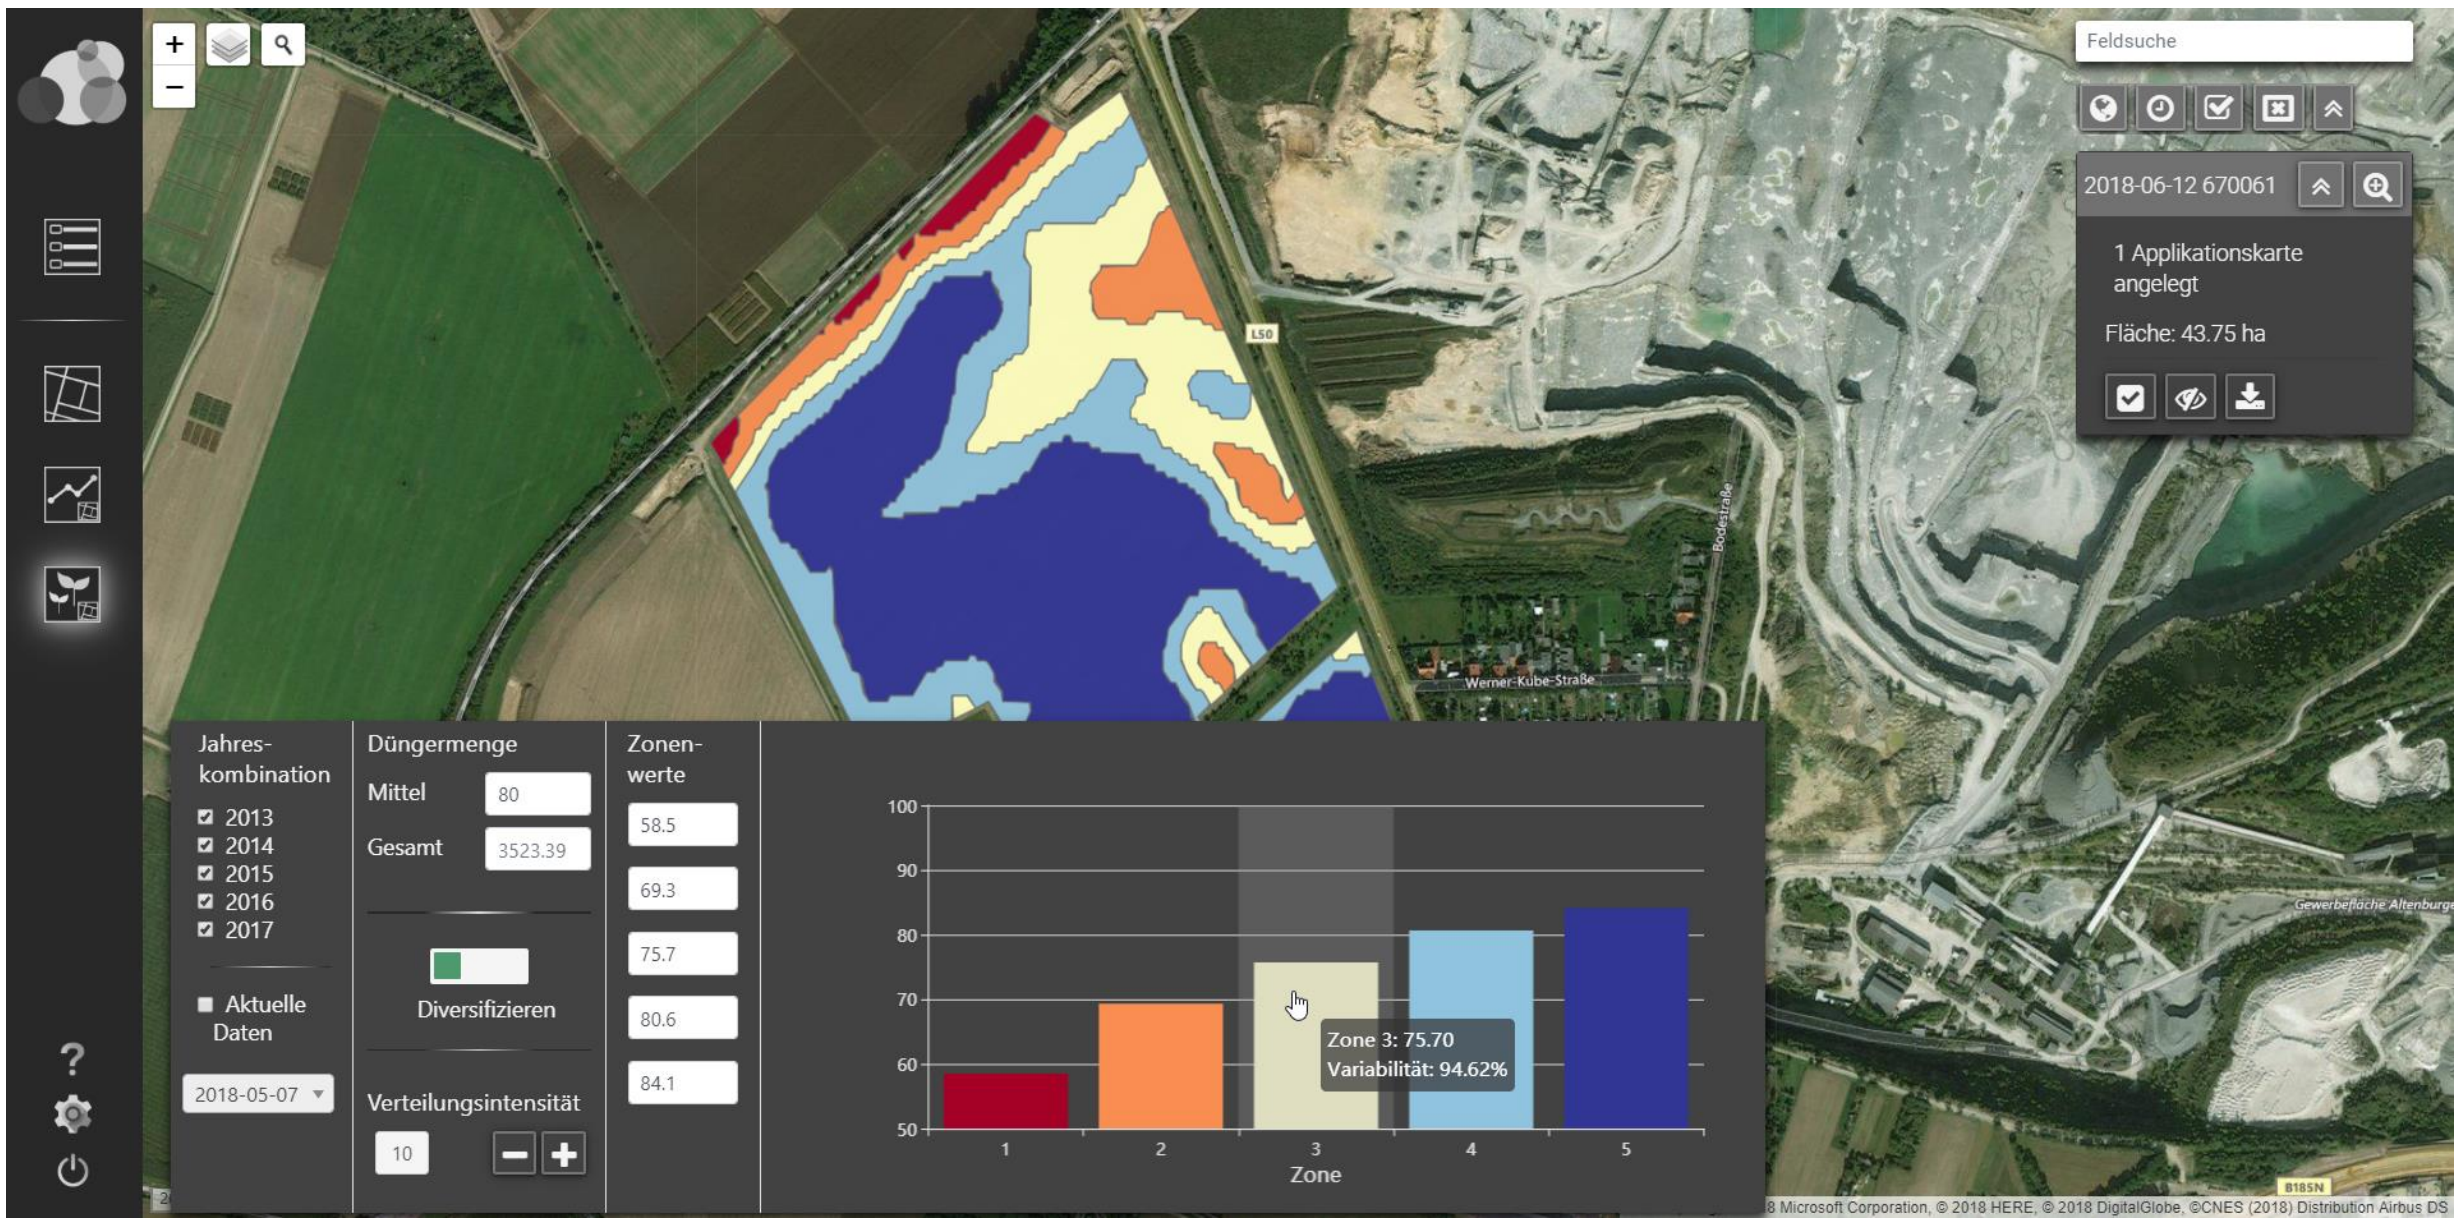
+
−

Feldsuche

2018-06-12 670061

1 Applikationskarte angelegt

Fläche: 43.75 ha

L50

Bodestraße

Werner-Kube-Straße

Gewerbefläche Altenburg

Jahreskombination
2013
2014
2015
2016
2017

Aktuelle Daten

2018-05-07

Düngermenge
Mittel 80
Gesamt 3523.39

Diversifizieren

Verteilungsintensität
10

Zonenwerte
58.5
69.3
75.7
80.6
84.1

100
90
80
70
60
50
1
2
3
4
5
Zone

Zone 3: 75.70
Variabilität: 94.62%

?

B185N

8 Microsoft Corporation, © 2018 HERE, © 2018 DigitalGlobe, ©CNES (2018) Distribution Airbus DS